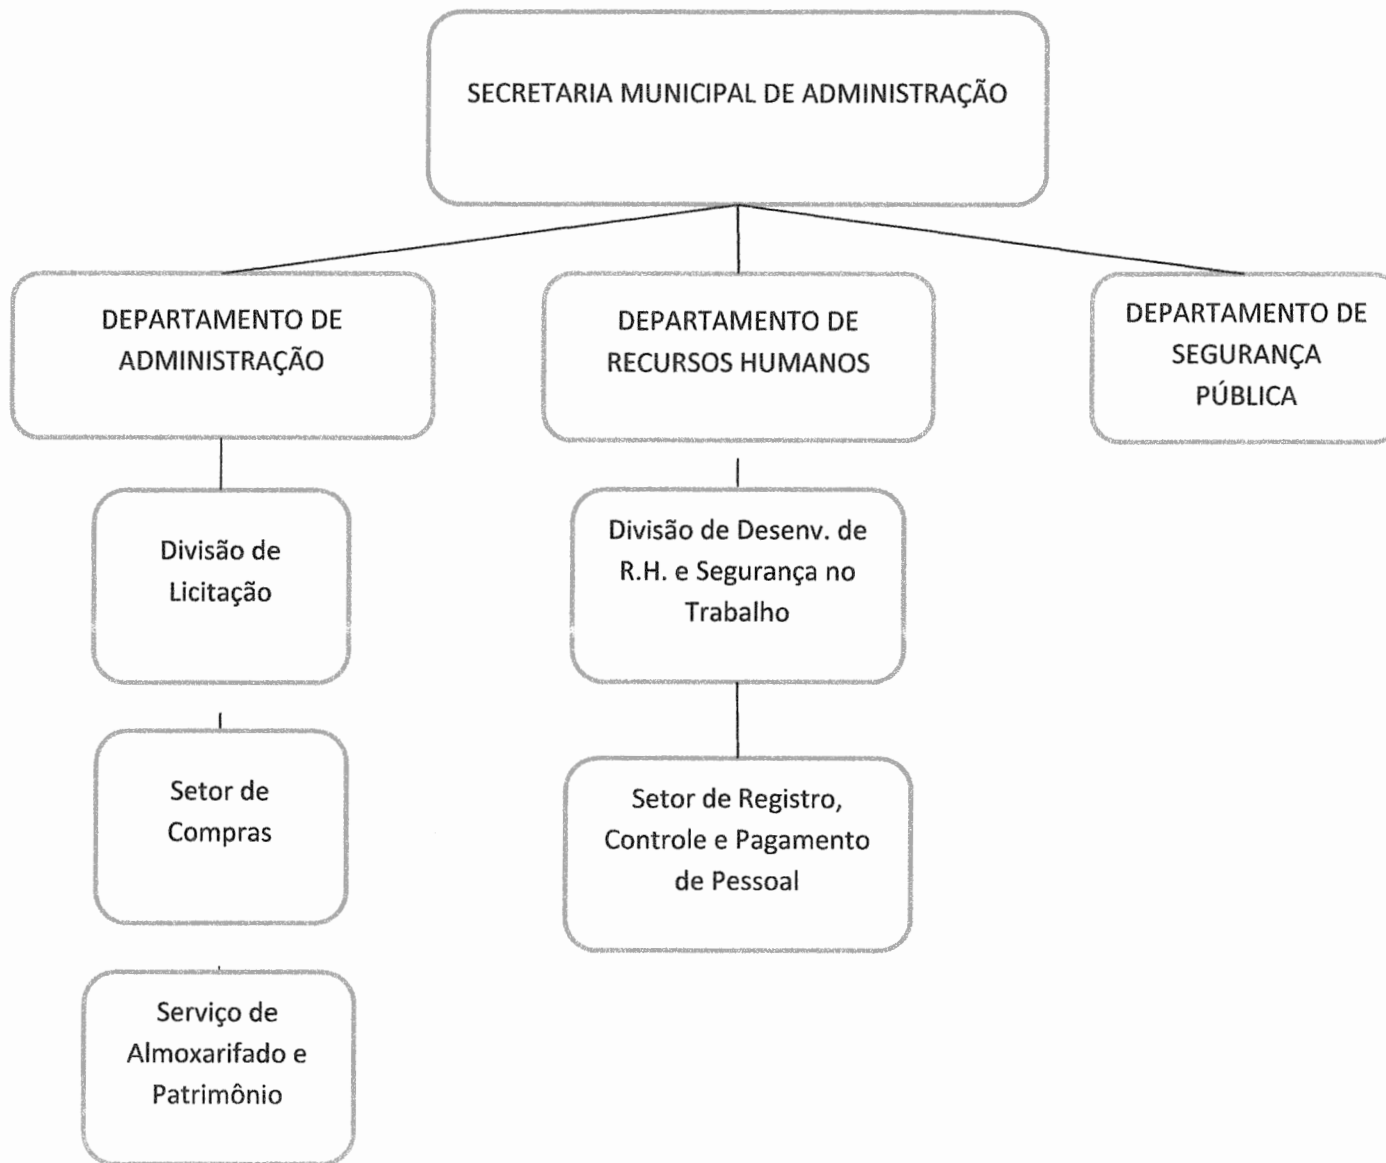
SECRETARIA MUNICIPAL DE ADMINISTRAÇÃO

DEPARTAMENTO DE ADMINISTRAÇÃO

Divisão de Licitação

Setor de Compras

Serviço de Almoxarifado e Patrimônio

DEPARTAMENTO DE RECURSOS HUMANOS

Divisão de Desenv. de R.H. e Segurança no Trabalho

Setor de Registro, Controle e Pagamento de Pessoal

DEPARTAMENTO DE SEGURANÇA PÚBLICA